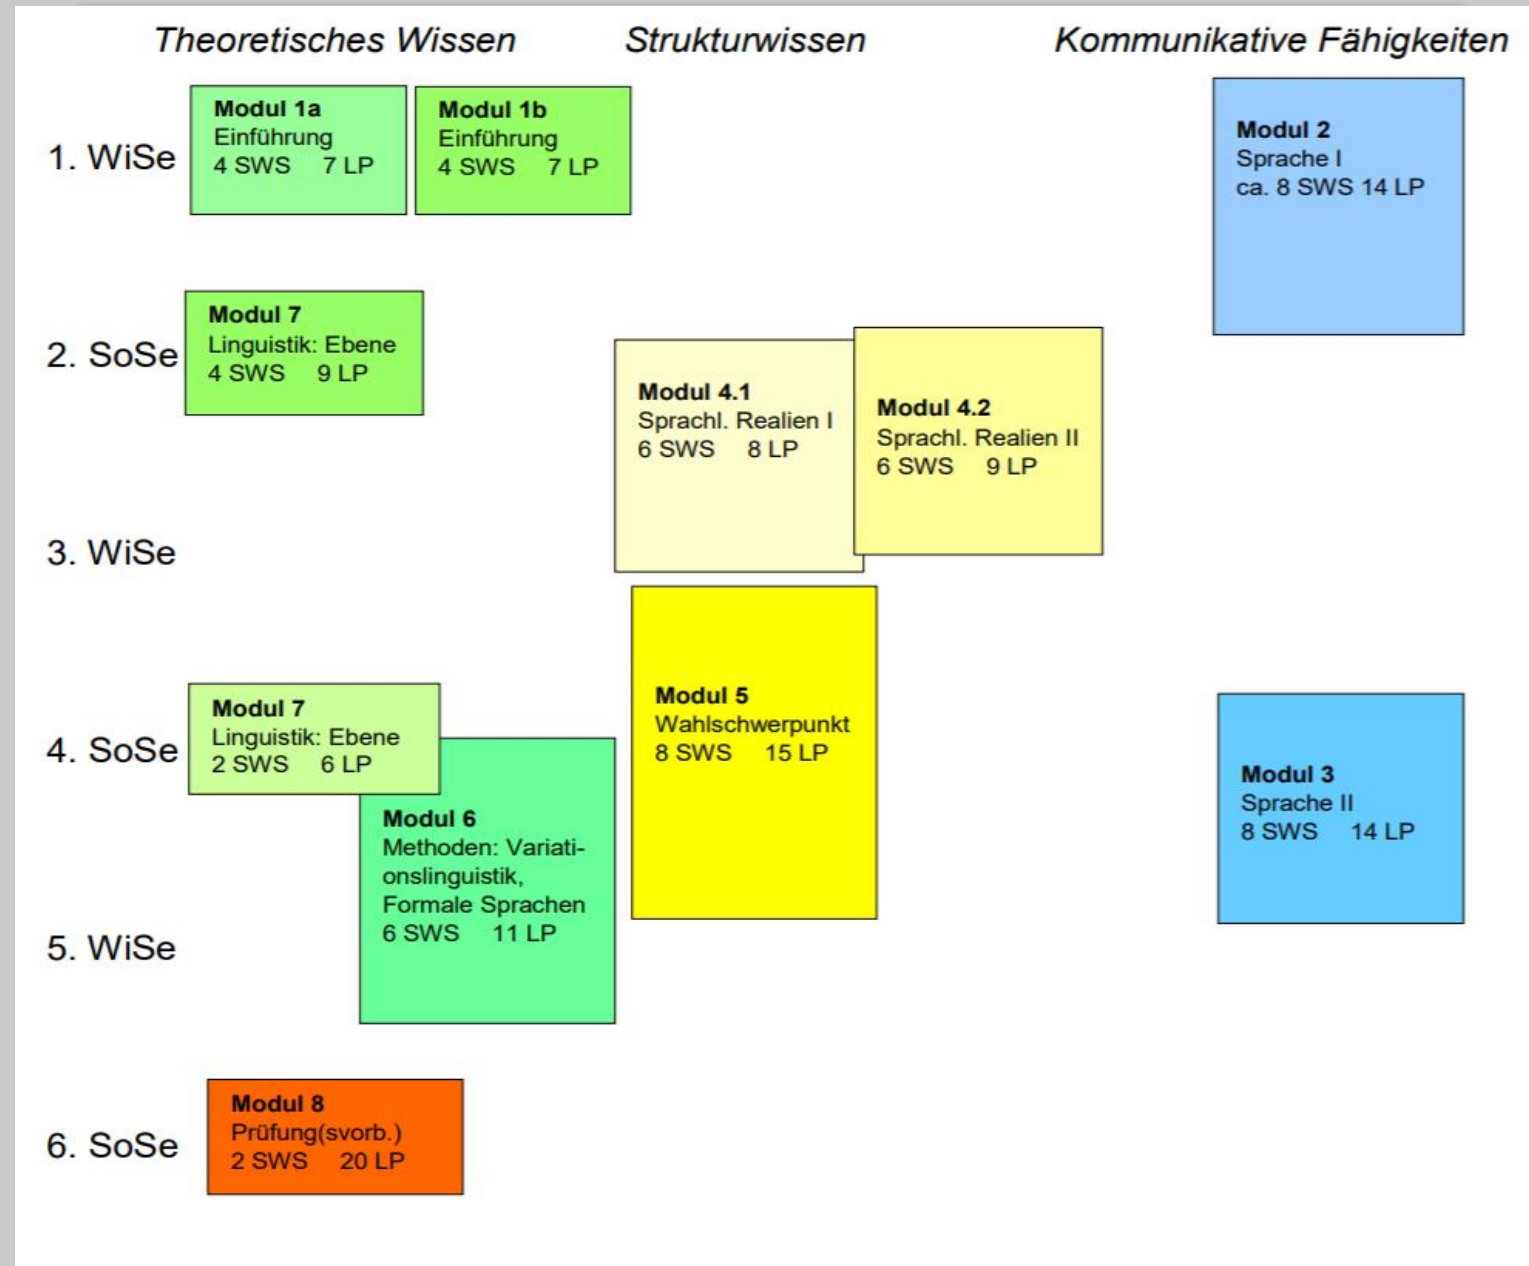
Theoretisches Wissen Strukturwissen Kommunikative Fähigkeiten

1. WiSe

Modul 1a
Einführung
4 SWS 7 LP

Modul 1b
Einführung
4 SWS 7 LP

Modul 2
Sprache I
ca. 8 SWS 14 LP

2. SoSe

Modul 7
Linguistik: Ebene
4 SWS 9 LP

Modul 4.1
Sprachl. Realien I
6 SWS 8 LP

Modul 4.2
Sprachl. Realien II
6 SWS 9 LP

3. WiSe

Modul 5
Wahlschwerpunkt
8 SWS 15 LP

4. SoSe

Modul 7
Linguistik: Ebene
2 SWS 6 LP

Modul 6
Methoden: Variationslinguistik, Formale Sprachen
6 SWS 11 LP

Modul 3
Sprache II
8 SWS 14 LP

5. WiSe

6. SoSe

Modul 8
Prüfung(svorb.)
2 SWS 20 LP